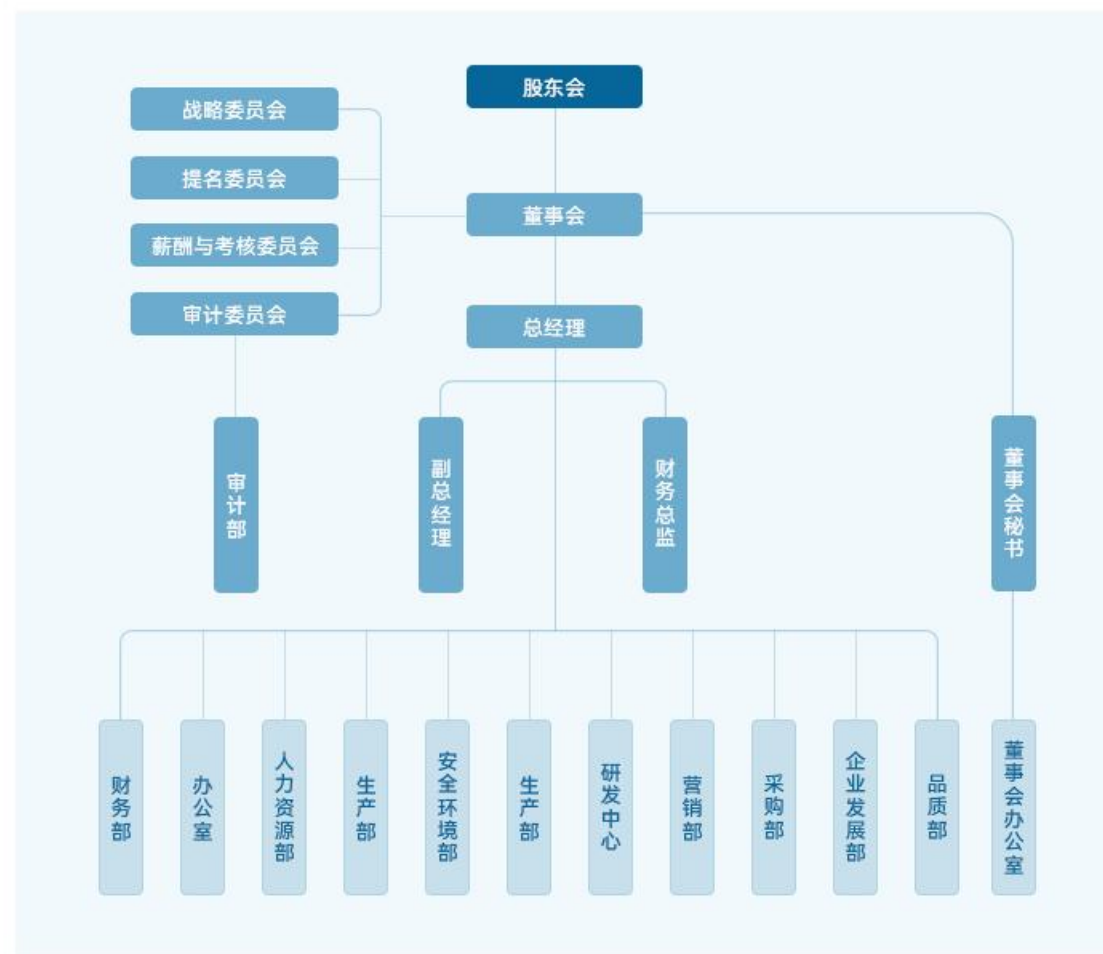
股东会

战略委员会
提名委员会
薪酬与考核委员会
审计委员会

董事会

总经理

审计部
副总经理
财务总监
董事会秘书

财务部
办公室
人力资源部
生产部
安全环境部
生产部
研发中心
营销部
采购部
企业发展部
品质部
董事会办公室